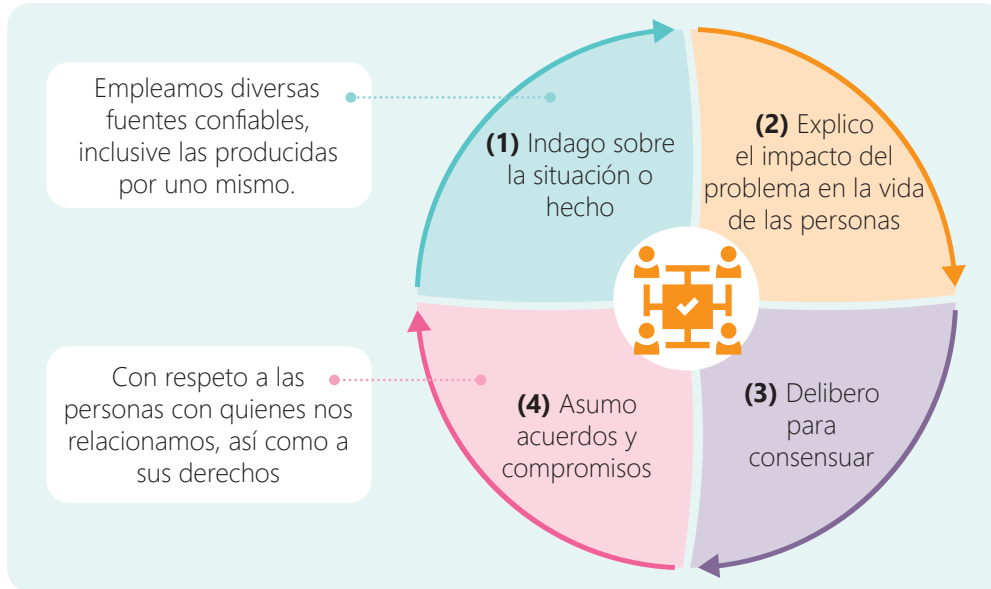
Empleamos diversas fuentes confiables, inclusive las producidas por uno mismo.

(1) Indago sobre la situación o hecho

(2) Explico el impacto del problema en la vida de las personas

(3) Delibero para consensuar

(4) Asumo acuerdos y compromisos

Con respeto a las personas con quienes nos relacionamos, así como a sus derechos